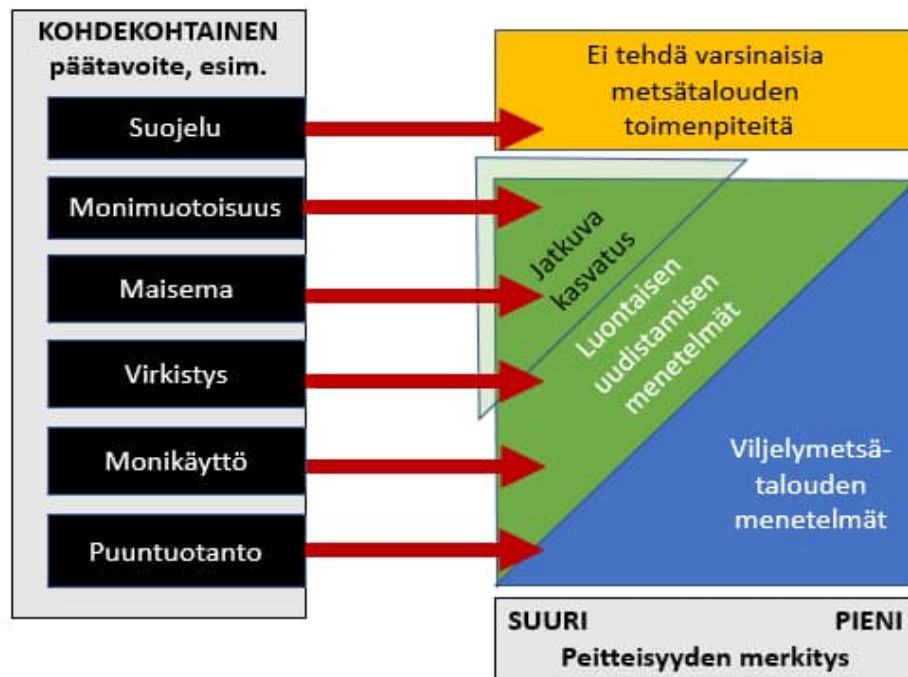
KOHDEKOHTAINEN päätavoite, esim.

Suojelu

Monimuotoisuus

Maisema

Virkistys

Monikäyttö

Puuntuotanto

Ei tehdä varsinaisia metsätalouden toimenpiteitä

Jatkuva kasvatus

Luontaisen uudistamisen menetelmät

Viljelymetsätalouden menetelmät

SUURI PIENI
Peitteisyyden merkitys